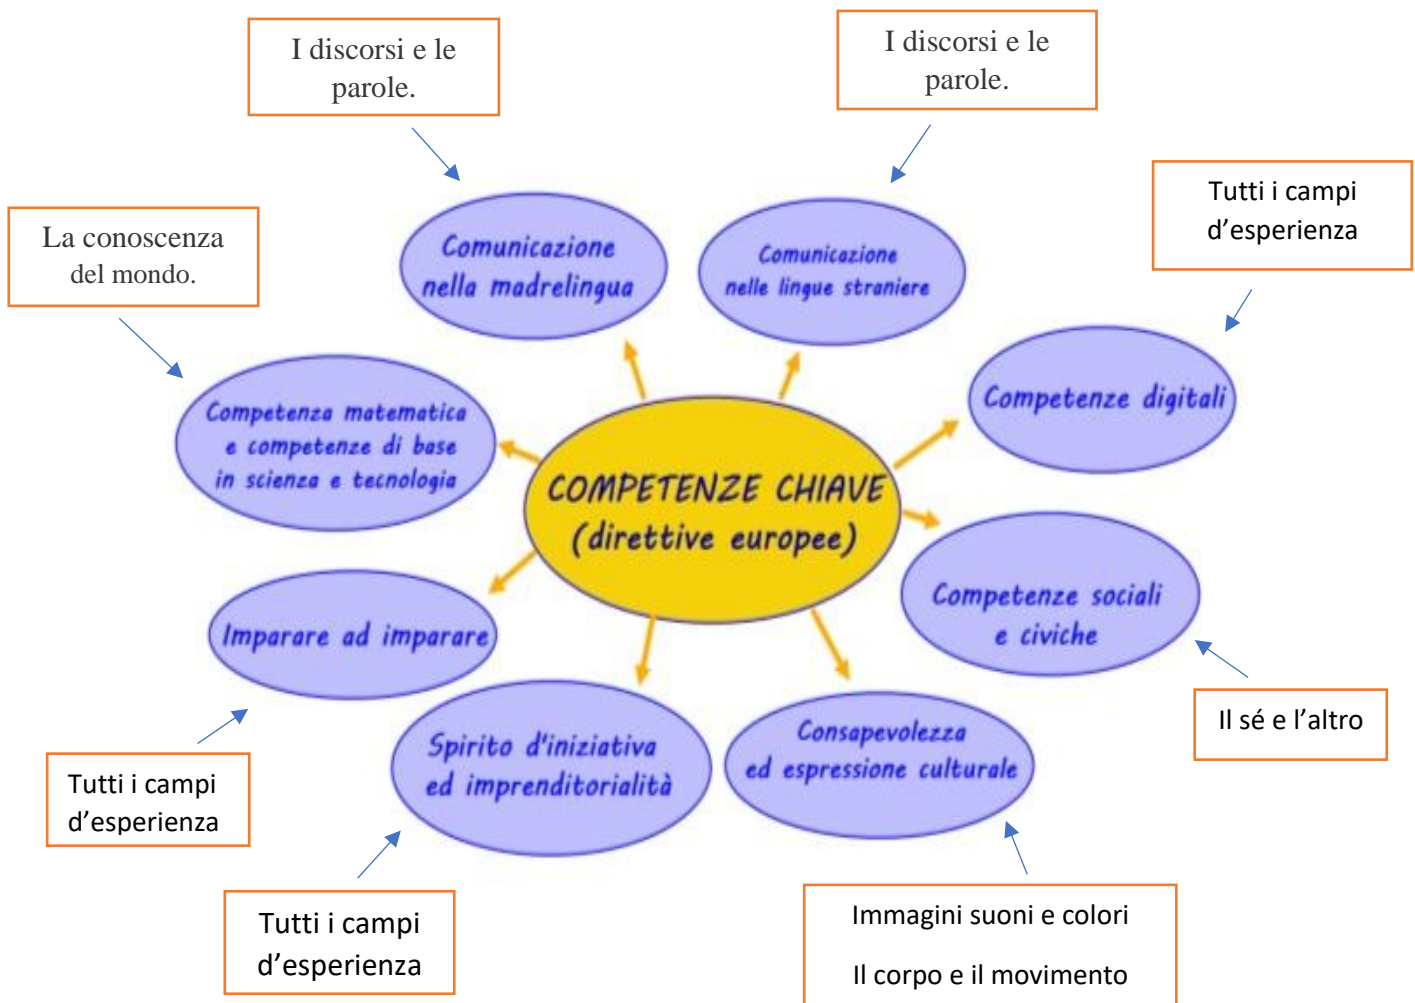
I discorsi e le parole.

I discorsi e le parole.

Tutti i campi d’esperienza

La conoscenza del mondo.

Comunicazione nella madrelingua

Comunicazione nelle lingue straniere

Competenze digitali

Competenza matematica e competenze di base in scienza e tecnologia

COMPETENZE CHIAVE (direttive europee)

Competenze sociali e civiche

Imparare ad imparare

Il sé e l’altro

Spirito d’iniziativa ed imprenditorialità

Consapevolezza ed espressione culturale

Tutti i campi d’esperienza

Tutti i campi d’esperienza

Immagini suoni e colori

Il corpo e il movimento